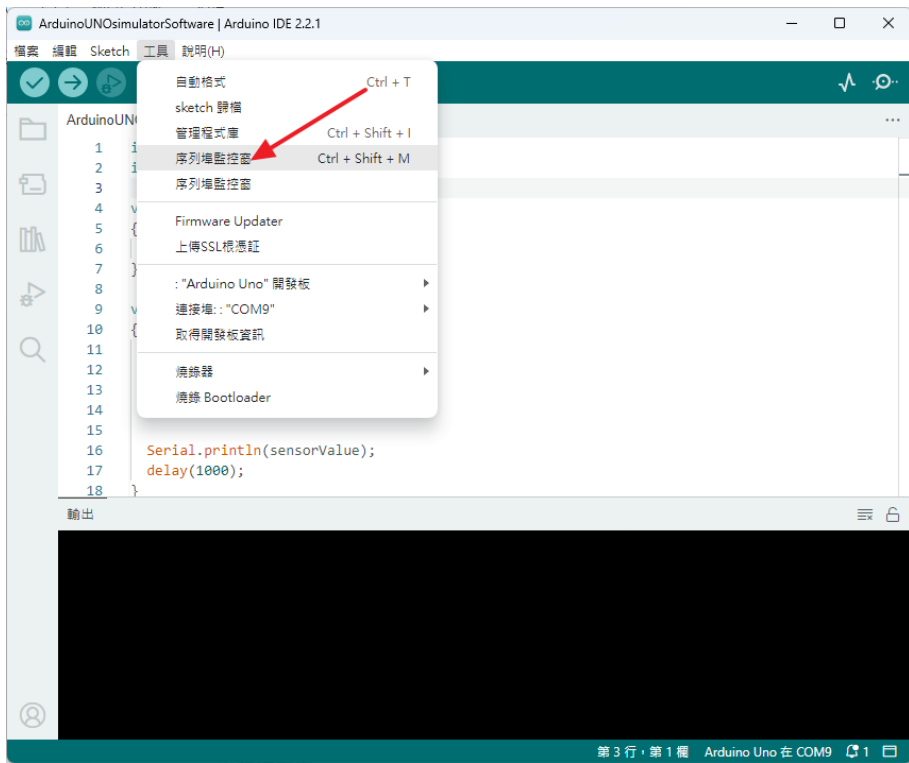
ArduinoUNOsimulatorSoftware | Arduino IDE 2.2.1

檔案 編輯 Sketch 工具 說明(H)

ArduinoUNO

自動格式 Ctrl + T
sketch 歸檔
管理程式庫 Ctrl + Shift + I
序列埠監控窗 Ctrl + Shift + M
序列埠監控窗

Firmware Updater
上傳SSL根憑証

: "Arduino Uno" 開發板
連接埠: : "COM9"
取得開發板資訊

燒錄器
燒錄 Bootloader

1 i
2 i
3
4 v
5 {
6
7 }
8
9 v
10 {
11
12
13
14
15
16 Serial.println(sensorValue);
17 delay(1000);
18 }

輸出

第 3 行，第 1 欄 Arduino Uno 在 COM9 1